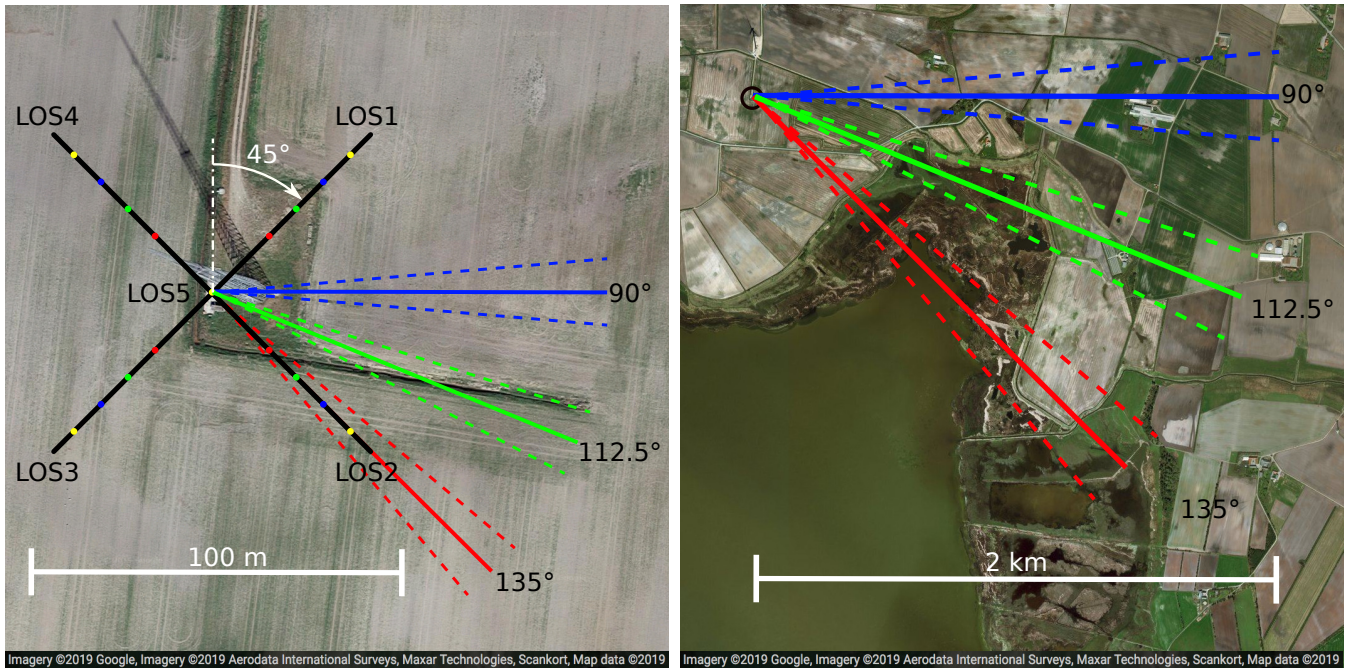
LOS4
LOS1
45°
LOS5
90°
112.5°
LOS3
LOS2
135°
100 m
Imagery ©2019 Google, Imagery ©2019 Aerodata International Surveys, Maxar Technologies, Scankort, Map data ©2019

90°
112.5°
135°
2 km
Imagery ©2019 Google, Imagery ©2019 Aerodata International Surveys, Maxar Technologies, Scankort, Map data ©2019